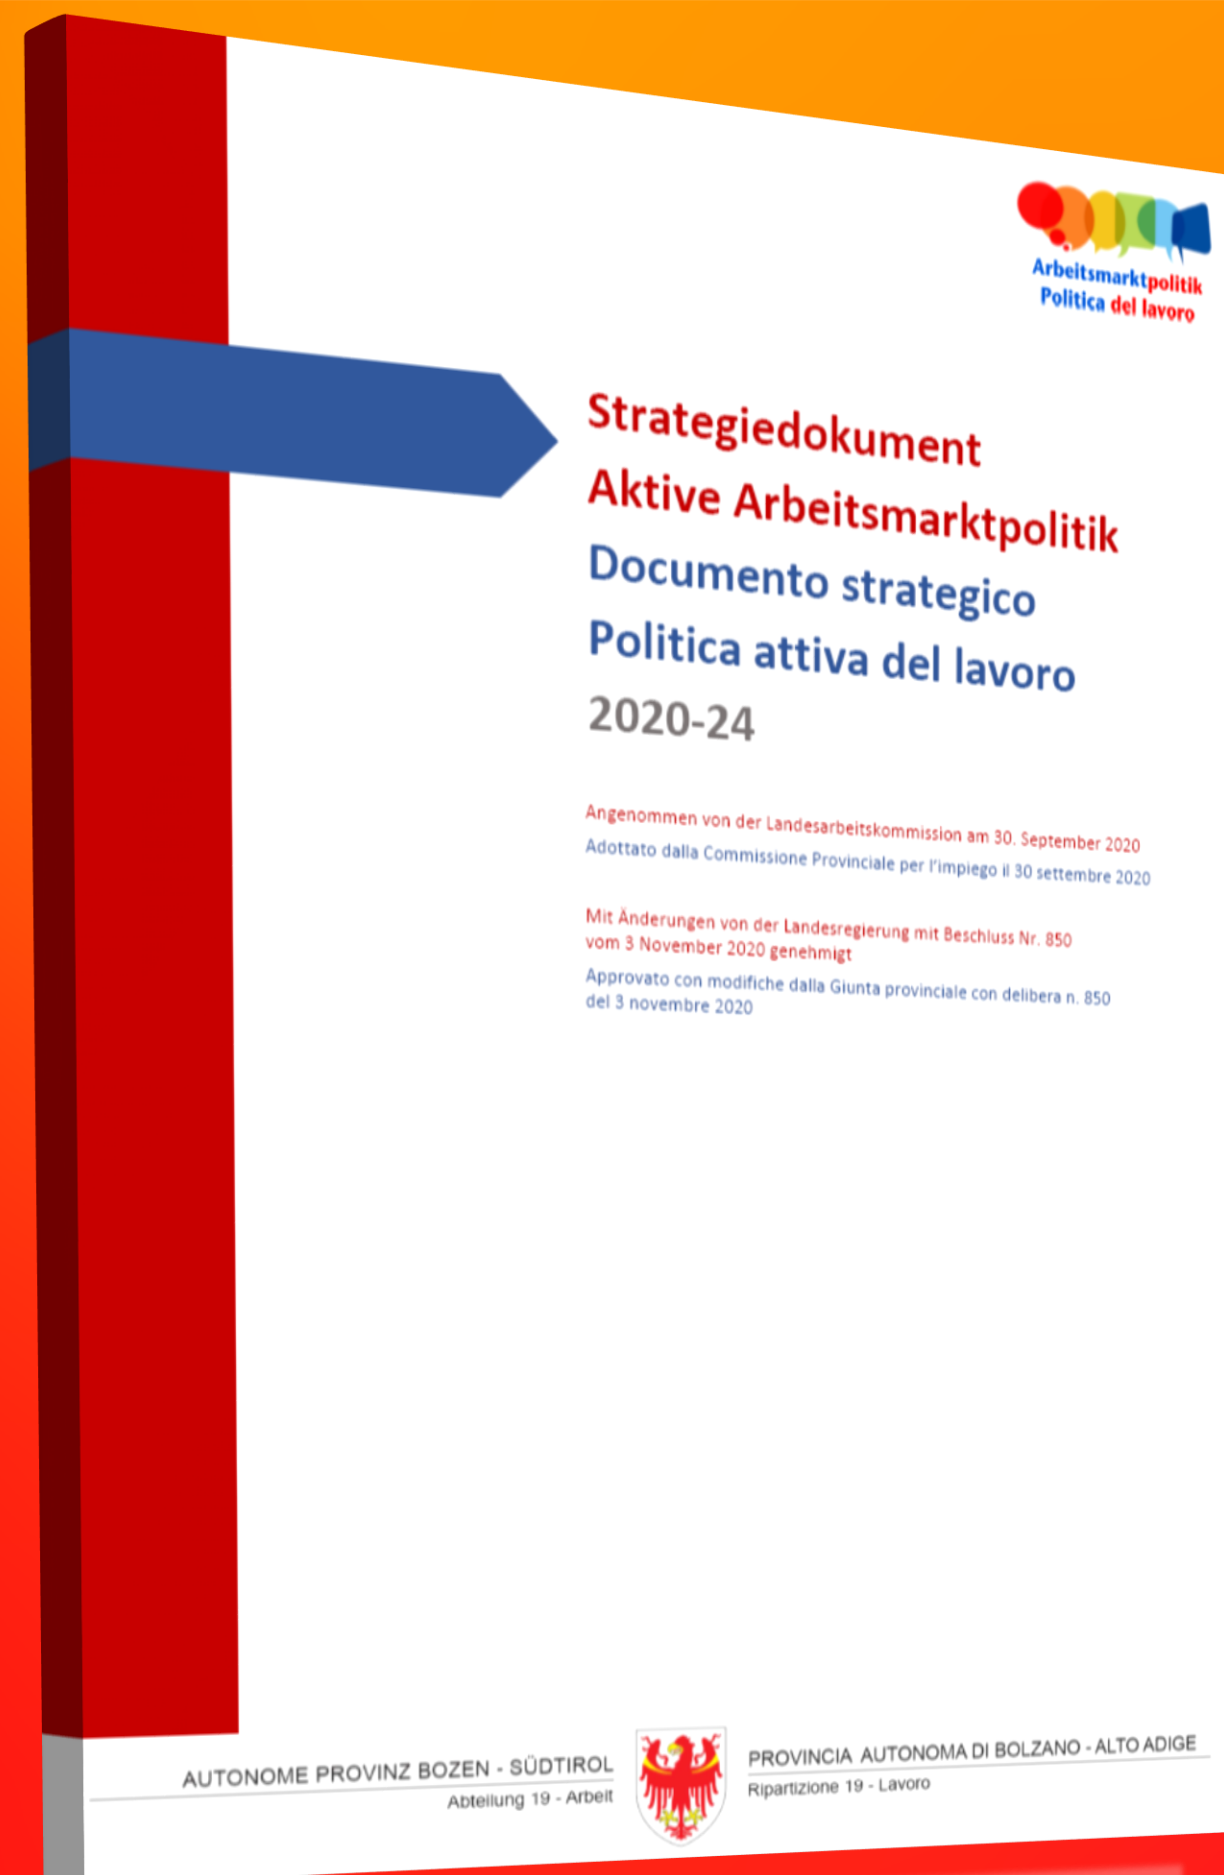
Arbeitsmarktpolitik
Politica del lavoro

Strategiedokument
Aktive Arbeitsmarktpolitik
Documento strategico
Politica attiva del lavoro
2020-24

Angenommen von der Landesarbeitskommission am 30. September 2020
Adottato dalla Commissione Provinciale per l'impiego il 30 settembre 2020

Mit Änderungen von der Landesregierung mit Beschluss Nr. 850 vom 3 November 2020 genehmigt
Approvato con modifiche dalla Giunta provinciale con delibera n. 850 del 3 novembre 2020

AUTONOME PROVINZ BOZEN - SÜDTIROL
Abteilung 19 - Arbeit

PROVINCIA AUTONOMA DI BOLZANO - ALTO ADIGE
Ripartizione 19 - Lavoro